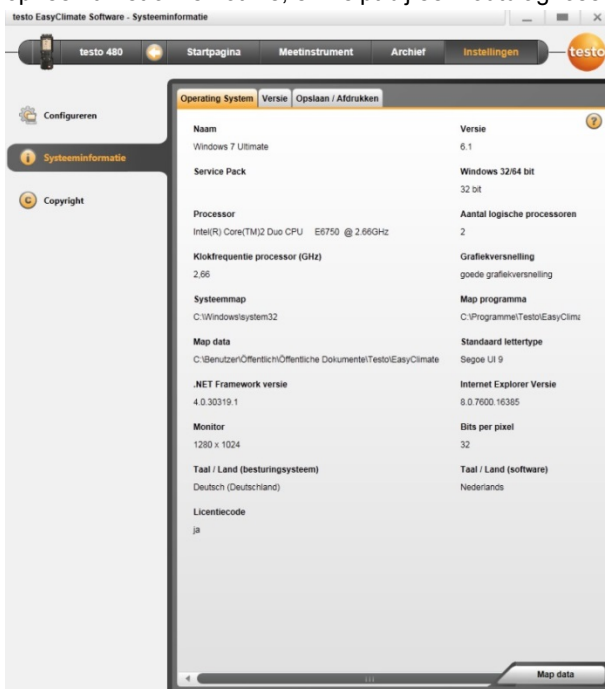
testo EasyClimate Software - Systeeminformatie

testo 480
Startpagina
Meetinstrument
Archief
Instellingen
testo

Configureren
Systeeminformatie
Copyright

Operating System
Versie
Opslaan / Afdrukken

Naam
Windows 7 Ultimate

Versie
6.1

Service Pack

Windows 32/64 bit
32 bit

Processor
Intel(R) Core(TM)2 Duo CPU E6750 @ 2.66GHz

Aantal logische processoren
2

Klokfrequentie processor (GHz)
2,66

Grafiekversnelling
goede grafiekversnelling

Systeemmap
C:\Windows\system32

Map programma
C:\Programme\Testo\EasyClima

Map data
C:\Benutzer\Öffentlich\Öffentliche Dokumente\Testo\EasyClimate

Standaard lettertype
Segoe UI 9

.NET Framework versie
4.0.30319.1

Internet Explorer Versie
8.0.7600.16385

Monitor
1280 x 1024

Bits per pixel
32

Taal / Land (besturingsysteem)
Deutsch (Deutschland)

Taal / Land (software)
Nederlands

Licentiecode
ja

Map data